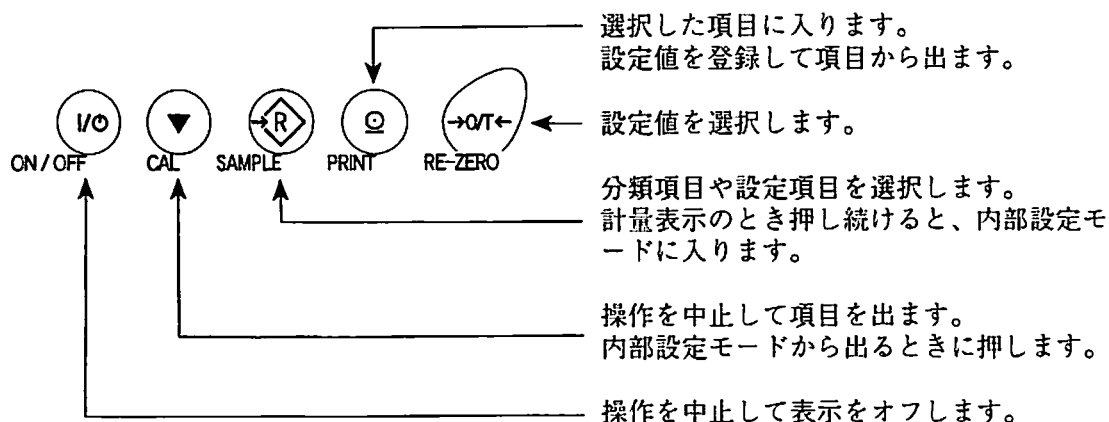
選択した項目に入ります。
設定値を登録して項目から出ます。

I/O ▼ R ⊙ →0/T←

設定値を選択します。

ON / OFF CAL SAMPLE PRINT RE-ZERO

分類項目や設定項目を選択します。
計量表示のとき押し続けると、内部設定モードに入ります。

操作を中止して項目を出ます。
内部設定モードから出るときに押します。

操作を中止して表示をオフします。